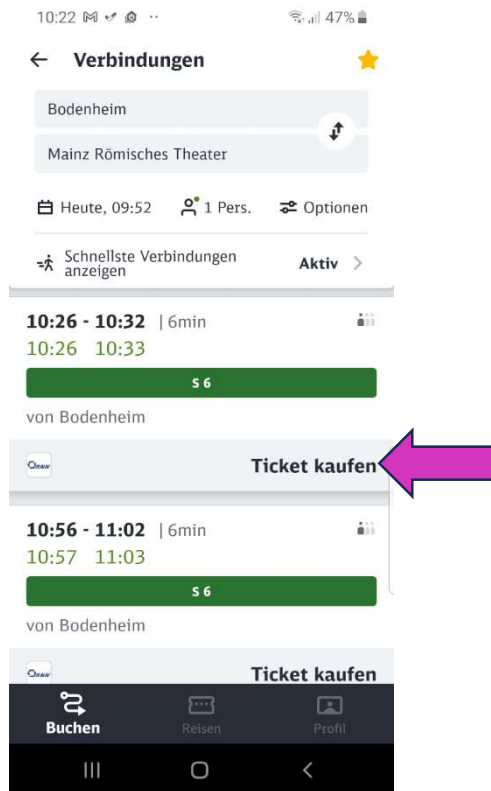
10:22 47%

← Verbindungen

Bodenheim

Mainz Römisches Theater

Heute, 09:52 1 Pers. Optionen

Schnellste Verbindungen anzeigen Aktiv >

10:26 - 10:32 | 6min
10:26 10:33

S 6

von Bodenheim

RMV Ticket kaufen

10:56 - 11:02 | 6min
10:57 11:03

S 6

von Bodenheim

RMV Ticket kaufen

Buchen Reisen Profil